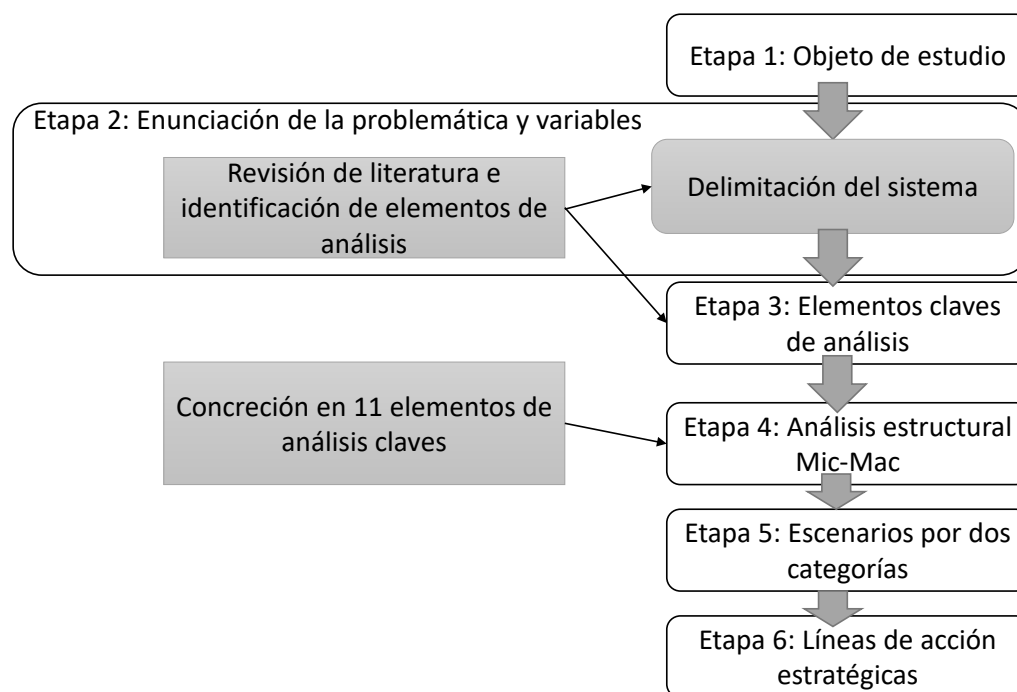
Etapa 1: Objeto de estudio

Etapa 2: Enunciación de la problemática y variables

Revisión de literatura e identificación de elementos de análisis

Delimitación del sistema

Etapa 3: Elementos claves de análisis

Concreción en 11 elementos de análisis claves

Etapa 4: Análisis estructural Mic-Mac

Etapa 5: Escenarios por dos categorías

Etapa 6: Líneas de acción estratégicas